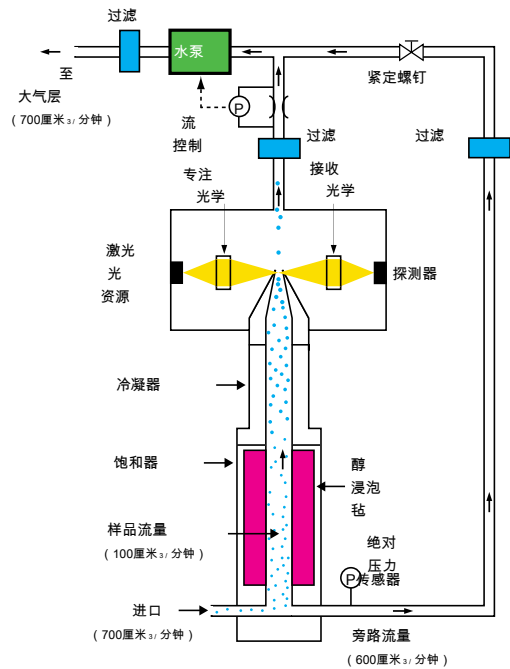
过滤

水泵

至

大气层

（700厘米$_3$/分钟）

紧定螺钉

P

流

控制

过滤

过滤

专注

光学

接收

光学

激光

光

资源

探测器

冷凝器

饱和器

醇

浸泡

毡

样品流量

（100厘米$_3$/分钟）

绝对

压力

P 传感器

进口

（700厘米$_3$/分钟）

旁路流量

（600厘米$_3$/分钟）